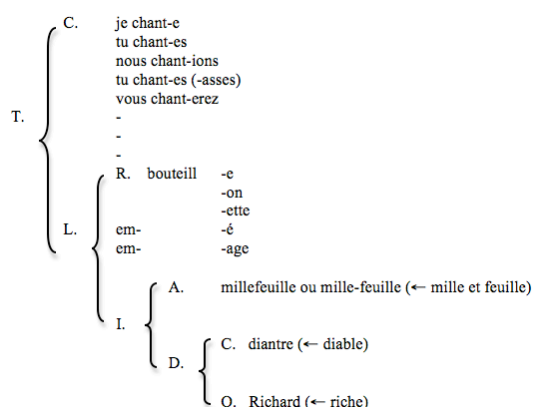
T.

C. je chant-e
tu chant-es
nous chant-ions
tu chant-es (-asses)
vous chant-erez
-
-
-

L.

R. bouteill -e
-on
-ette
em- -é
em- -age

I.

A. millefeuille ou mille-feuille (← mille et feuille)

D.

C. diantre (← diable)

O. Richard (← riche)